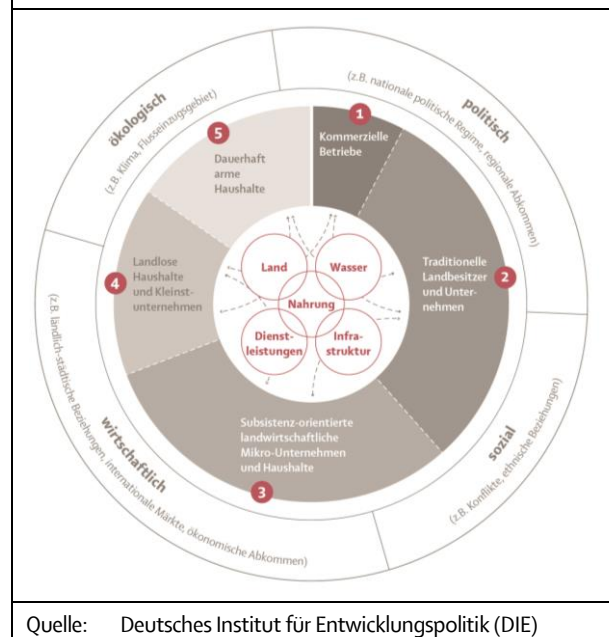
politisch
(z.B. nationale politische Regime, regionale Abkommen)

sozial
(z.B. Konflikte, ethnische Beziehungen)

wirtschaftlich
(z.B. ländlich-städtische Beziehungen, internationale Märkte, ökonomische Abkommen)

ökologisch
(z.B. Klima, Flusseinzugsgebiet)

1 Kommerzielle Betriebe

2 Traditionelle Landbesitzer und Unternehmen

3 Subsistenz-orientierte landwirtschaftliche Mikro-Unternehmen und Haushalte

4 Landlose Haushalte und Kleinstunternehmen

5 Dauerhaft arme Haushalte

Land
Wasser
Nahrung
Dienstleistungen
Infrastruktur

Quelle: Deutsches Institut für Entwicklungspolitik (DIE)